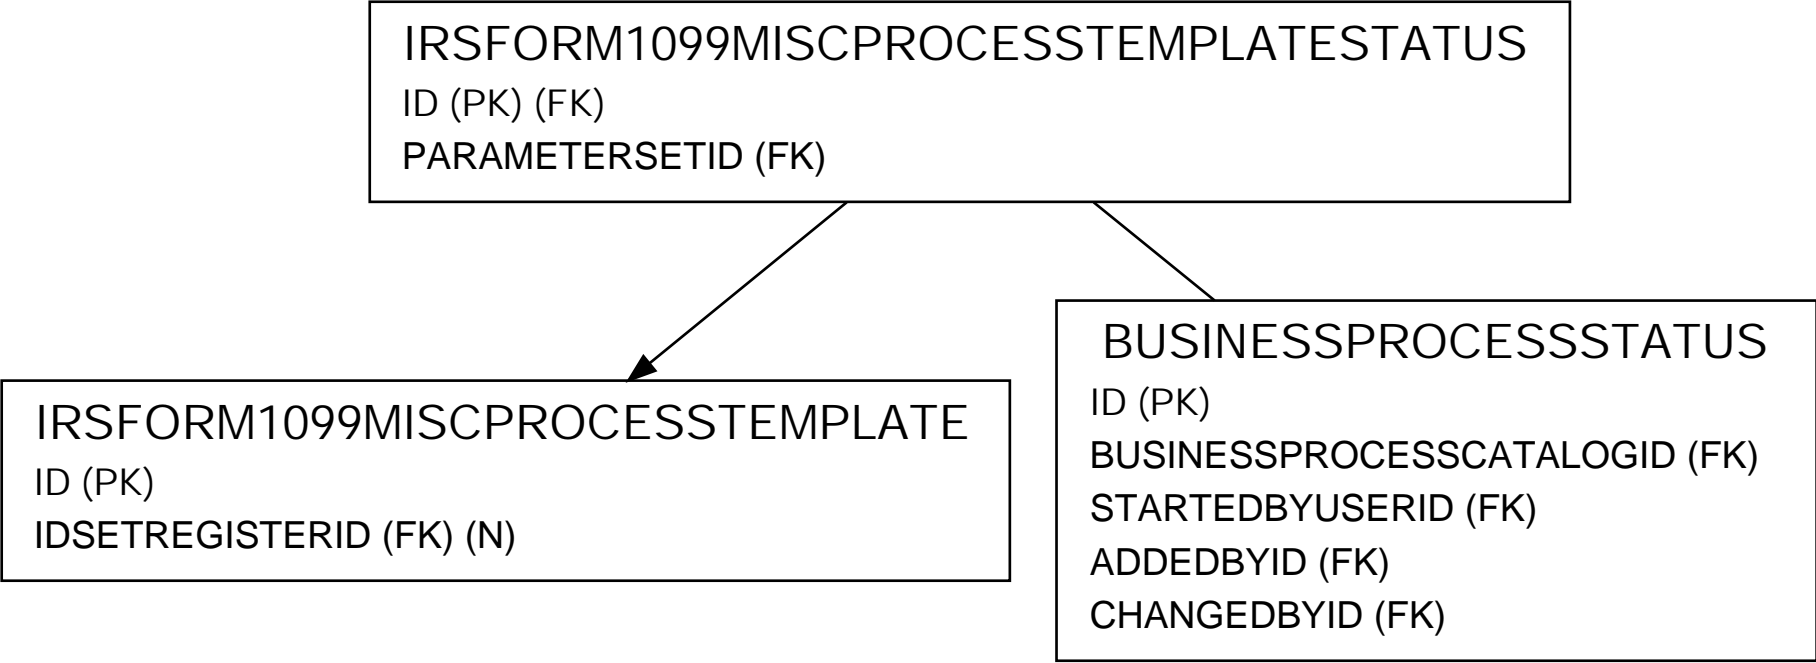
IRSFORM1099MISCPROCESSTEMPLATESTATUS
ID (PK) (FK)
PARAMETERSETID (FK)

IRSFORM1099MISCPROCESSTEMPLATE
ID (PK)
IDSETREGISTERID (FK) (N)

BUSINESSPROCESSSTATUS
ID (PK)
BUSINESSPROCESSCATALOGID (FK)
STARTEDBYUSERID (FK)
ADDEDBYID (FK)
CHANGEDBYID (FK)